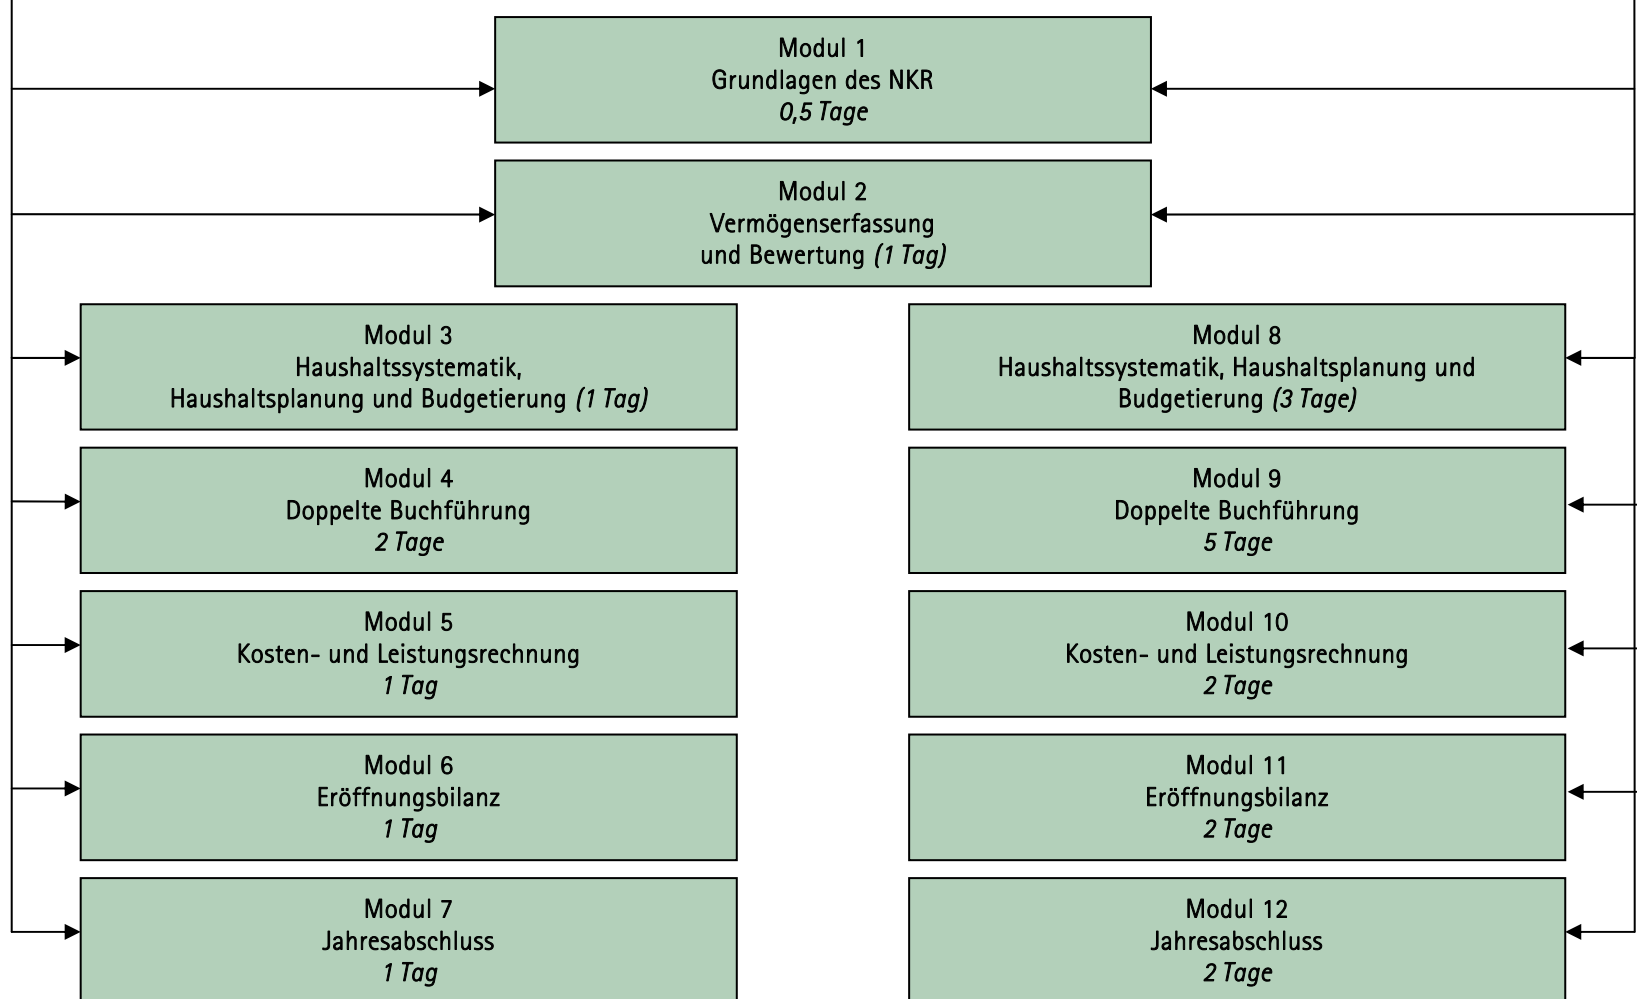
Modul 1
Grundlagen des NKR
*0,5 Tage*

Modul 2
Vermögenserfassung und Bewertung *(1 Tag)*

Modul 3
Haushaltssystematik, Haushaltsplanung und Budgetierung *(1 Tag)*

Modul 4
Doppelte Buchführung
*2 Tage*

Modul 5
Kosten- und Leistungsrechnung
*1 Tag*

Modul 6
Eröffnungsbilanz
*1 Tag*

Modul 7
Jahresabschluss
*1 Tag*

Modul 8
Haushaltssystematik, Haushaltsplanung und Budgetierung *(3 Tage)*

Modul 9
Doppelte Buchführung
*5 Tage*

Modul 10
Kosten- und Leistungsrechnung
*2 Tage*

Modul 11
Eröffnungsbilanz
*2 Tage*

Modul 12
Jahresabschluss
*2 Tage*